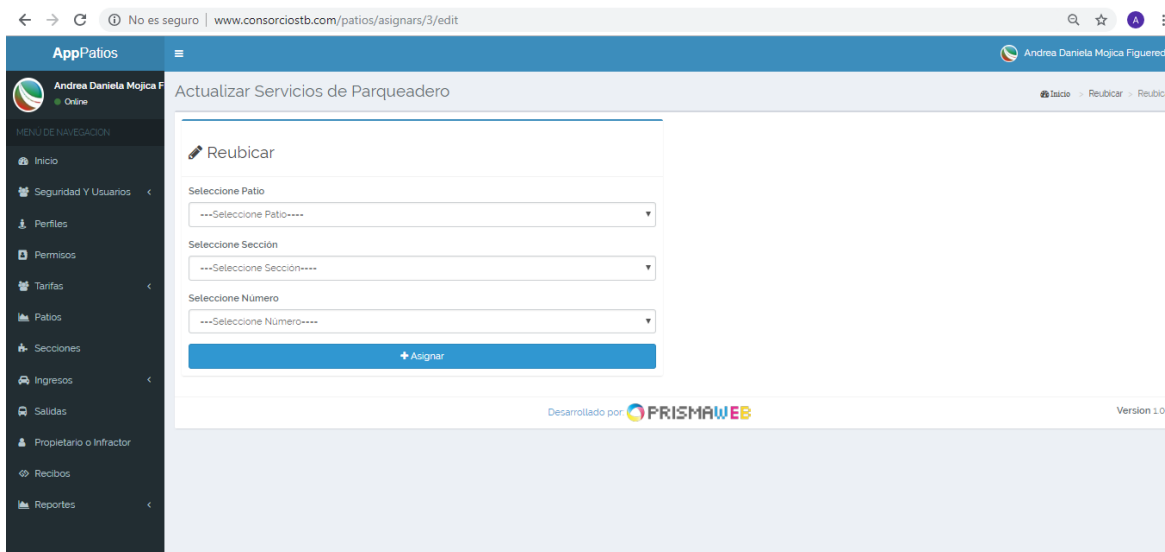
No es seguro | www.consorciostb.com/patios/asignars/3/edit

AppPatios

Andrea Daniela Mojica F
Online

MENÚ DE NAVEGACIÓN

Inicio
Seguridad Y Usuarios
Perfiles
Permisos
Tarifas
Patios
Secciones
Ingresos
Salidas
Propietario o Infractor
Recibos
Reportes

Andrea Daniela Mojica Figuered

Actualizar Servicios de Parqueadero

Inicio > Reubicar > Reubic

Reubicar

Seleccione Patio
---Seleccione Patio----

Seleccione Sección
---Seleccione Sección----

Seleccione Número
---Seleccione Número----

+ Asignar

Desarrollado por PRISMAWEB

Version 1.0